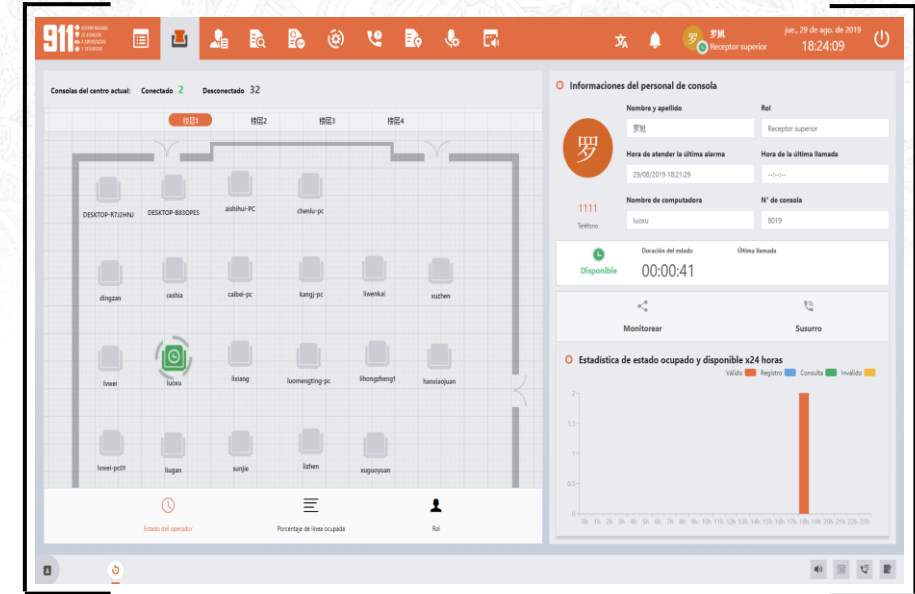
911 SISTEMA NACIONAL DE ATENCIÓN A EMERGENCIAS Y SEGURIDAD

罗姐
Receptor superior

jue., 29 de ago. de 2019
18:24:09

Consolas del centro actual: Conectado 2 Desconectado 32

楼层1 楼层2 楼层3 楼层4

DESKTOP-R7J2HNJ
DESKTOP-B83OPES
aishihui-PC
chenlu-pc
dingzan
caishia
caibei-pc
kangj-pc
liwenkai
xuzhen
lvwei
luoxu
lixiang
luomengting-pc
lihongzheng1
hanxiaojuan
luwei-pc01
liugan
sunjie
lizhen
xuguoyuan

Estado del operador
Porcentaje de línea ocupada
Rol

Informaciones del personal de consola

罗

Nombre y apellido
罗姐
Rol
Receptor superior
Hora de atender la última alarma
29/08/2019 18:21:29
Hora de la última llamada
--:--:--
1111
Teléfono
Nombre de computadora
luoxu
N° de consola
8019

Disponible
Duración del estado
00:00:41
Última llamada

Monitorear
Susurro

Estadística de estado ocupado y disponible x24 horas

Válido Registro Consulta Inválido

2
1.5
1
0.5
0

0h 1h 2h 3h 4h 5h 6h 7h 8h 9h 10h 11h 12h 13h 14h 15h 16h 17h 18h 19h 20h 21h 22h 23h